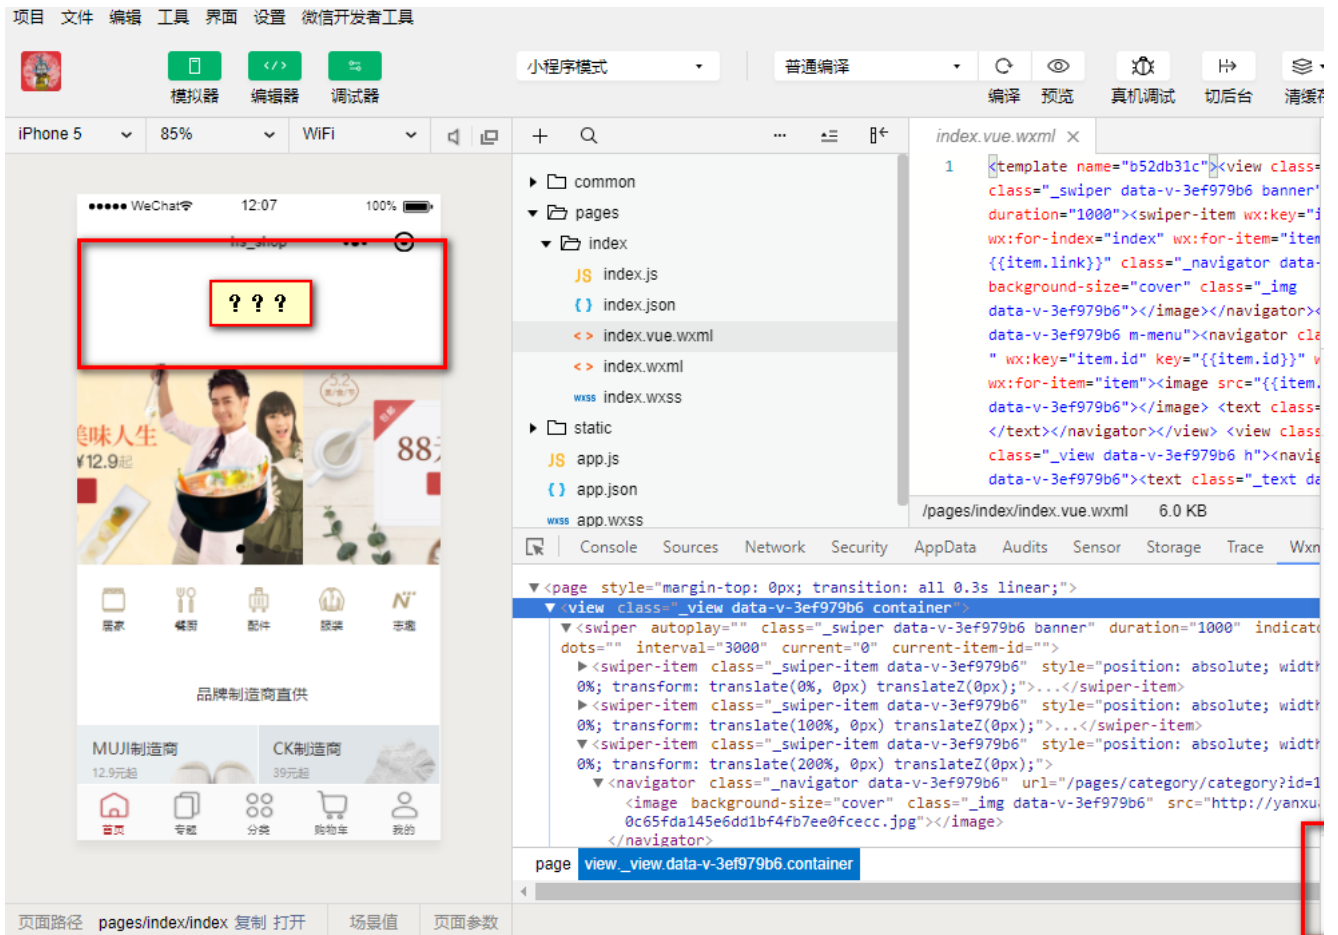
项目 文件 编辑 工具 界面 设置 微信开发者工具

模拟器 编辑器 调试器

小程序模式

普通编译

编译 预览 真机调试 切后台 清缓存

iPhone 5 85% WiFi

index.vue.wxml ×

●●●●● WeChat 12:07 100%

? ? ?

美味人生
¥12.9起

88元

居家 餐厨 配件 服装 志趣

品牌制造商直供

MUJI制造商
12.9元起

CK制造商
39元起

首页 专题 分类 购物车 我的

common
pages
index
index.js
index.json
index.vue.wxml
index.wxml
index.wxss
static
app.js
app.json
app.wxss

1 <template name="b52db31c"><view class=
class="_swiper data-v-3ef979b6 banner"
duration="1000"><swiper-item wx:key="i
wx:for-index="index" wx:for-item="item
{{item.link}}" class="_navigator data-
background-size="cover" class="_img
data-v-3ef979b6"></image></navigator><
data-v-3ef979b6 m-menu"><navigator cla
" wx:key="item.id" key="{{item.id}}" w
wx:for-item="item"><image src="{{item.
data-v-3ef979b6"></image> <text class=
</text></navigator></view> <view class
class="_view data-v-3ef979b6 h"><navig
data-v-3ef979b6"><text class="_text da

/pages/index/index.vue.wxml 6.0 KB

Console Sources Network Security AppData Audits Sensor Storage Trace Wxm

▼<page style="margin-top: 0px; transition: all 0.3s linear;">
▼<view class="_view data-v-3ef979b6 container">
▼<swiper autoplay="" class="_swiper data-v-3ef979b6 banner" duration="1000" indicat
dots="" interval="3000" current="0" current-item-id="">
▶<swiper-item class="_swiper-item data-v-3ef979b6" style="position: absolute; width
0%; transform: translate(0%, 0px) translateZ(0px);">...</swiper-item>
▶<swiper-item class="_swiper-item data-v-3ef979b6" style="position: absolute; width
0%; transform: translate(100%, 0px) translateZ(0px);">...</swiper-item>
▼<swiper-item class="_swiper-item data-v-3ef979b6" style="position: absolute; width
0%; transform: translate(200%, 0px) translateZ(0px);">
▼<navigator class="_navigator data-v-3ef979b6" url="/pages/category/category?id=1
<image background-size="cover" class="_img data-v-3ef979b6" src="http://yanxu
0c65fda145e6dd1bf4fb7ee0fcecc.jpg"></image>
</navigator>

page view._view.data-v-3ef979b6.container

页面路径 pages/index/index 复制 打开 场景值 页面参数